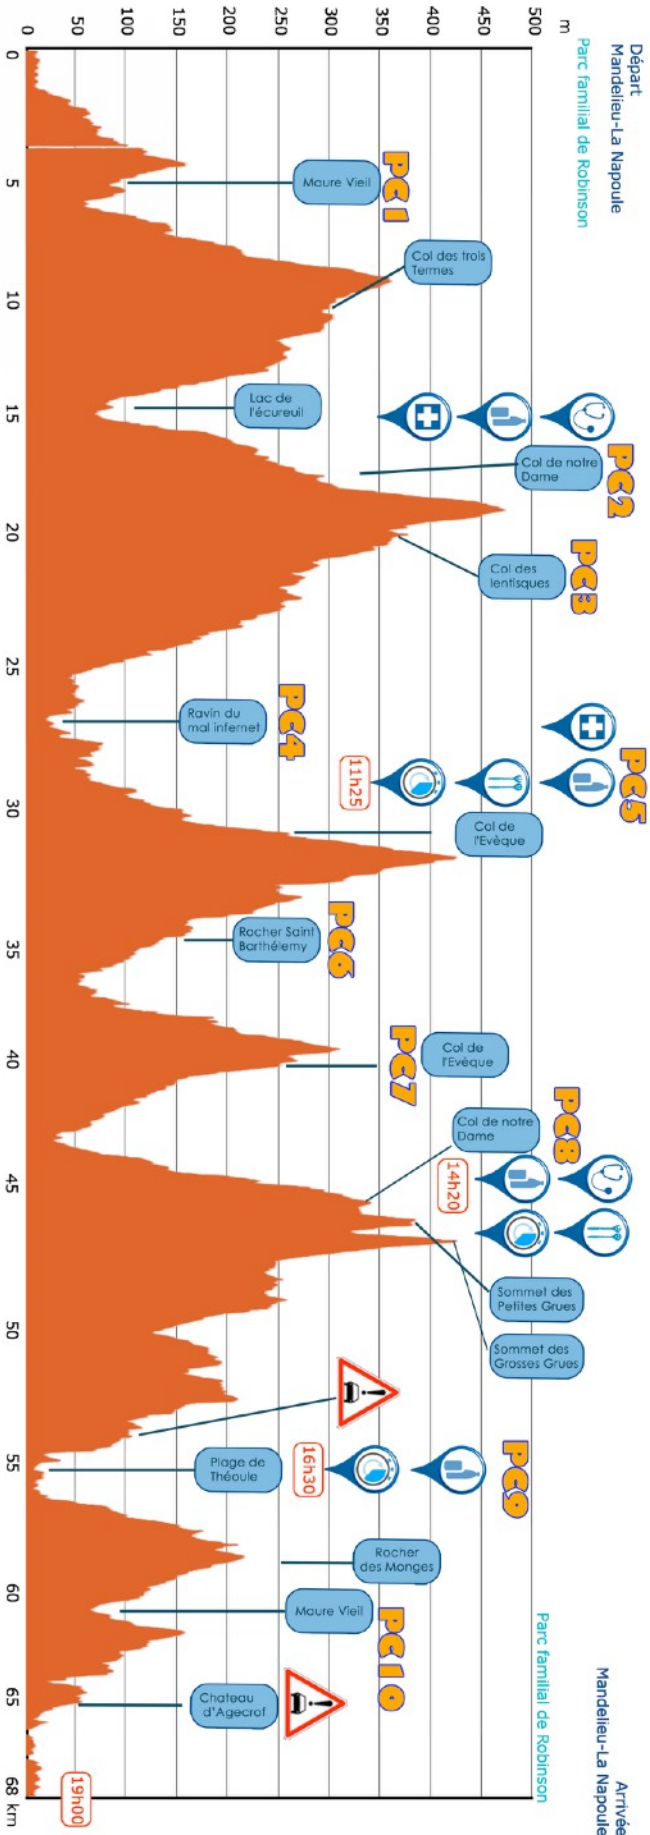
Départ
Mandelieu-La Napoule
Parc familial de Robinson

m
500
450
400
350
300
250
200
150
100
50

0
5
10
15
20
25
30
35
40
45
50
55
60
65
68 km

PC1
Maure Vieil
Col des trois Termes
Lac de l'écureuil
PC2
Col de notre Dame
PC3
Col des lentisques
PC4
Ravin du mal infernet
PC5
11h25
Col de l'Evèque
PC6
Rocher Saint Barthélemy
PC7
Col de l'Evèque
PC8
Col de notre Dame
14h20
Sommet des Petites Grues
Sommet des Grosses Grues
PC9
16h30
Plage de Théoule
Rocher des Monges
Maure Vieil
PC10
Chateau d'Agecrof
19h00

Arrivée
Mandelieu-La Napoule
Parc familial de Robinson